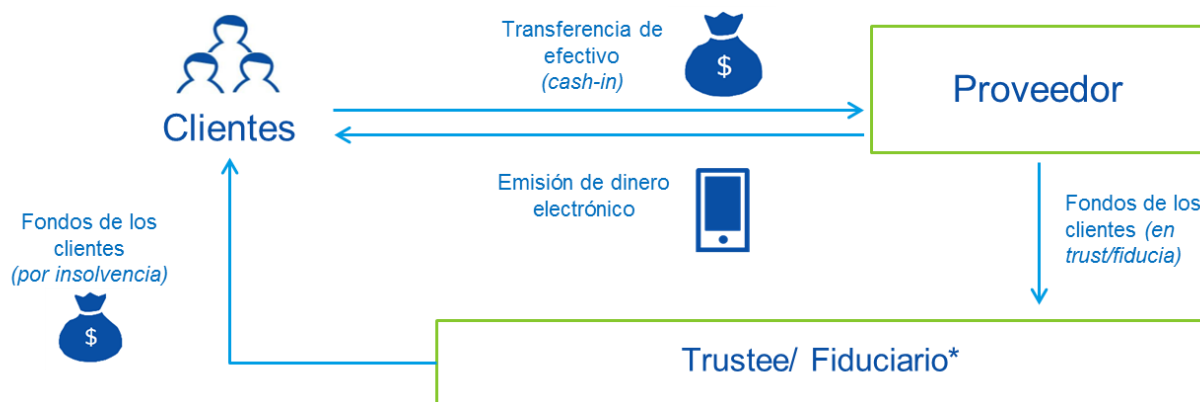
Clientes

Transferencia de efectivo
(cash-in)

$

Proveedor

Emisión de dinero electrónico

Fondos de los clientes (en trust/fiducia)

Fondos de los clientes
(por insolvencia)

$

Trustee/ Fiduciario*